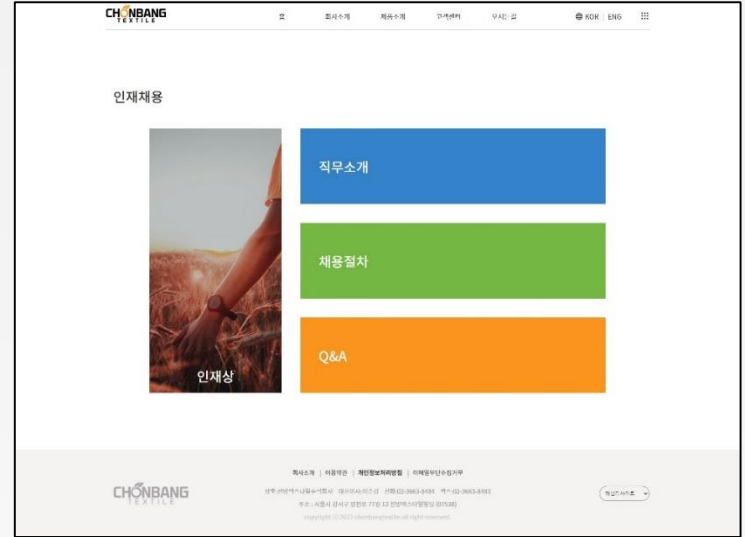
CHONBANG TEXTILE

홈 회사소개 제품소개 고객센터 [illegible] KOR | ENG

인재채용

인재상

직무소개

채용절차

Q&A

회사소개 | 이용약관 | 개인정보처리방침 | 이메일무단수집거부

CHONBANG TEXTILE

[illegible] 전화 02-3663-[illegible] 팩스 02-3663-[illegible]

주소 : 서울시 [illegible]

copyright © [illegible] all rights reserved.

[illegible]